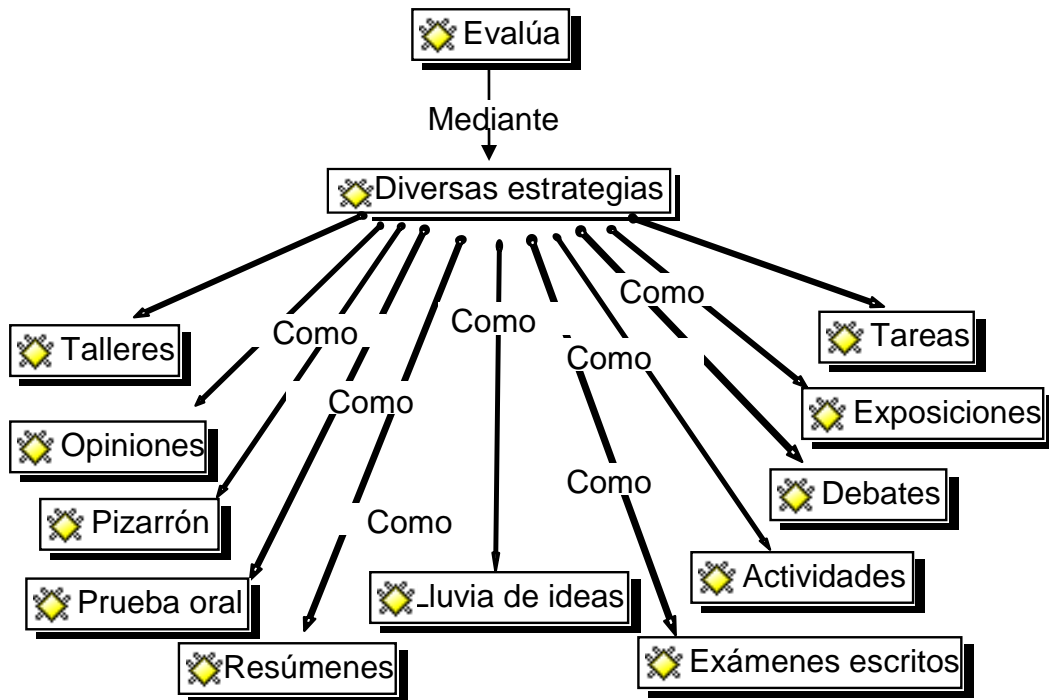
Evalúa

Mediante

Diversas estrategias

Como

Como

Como

Como

Como

Como

Como

Talleres

Opiniones

Pizarrón

Prueba oral

Resúmenes

luvia de ideas

Exámenes escritos

Actividades

Debates

Exposiciones

Tareas